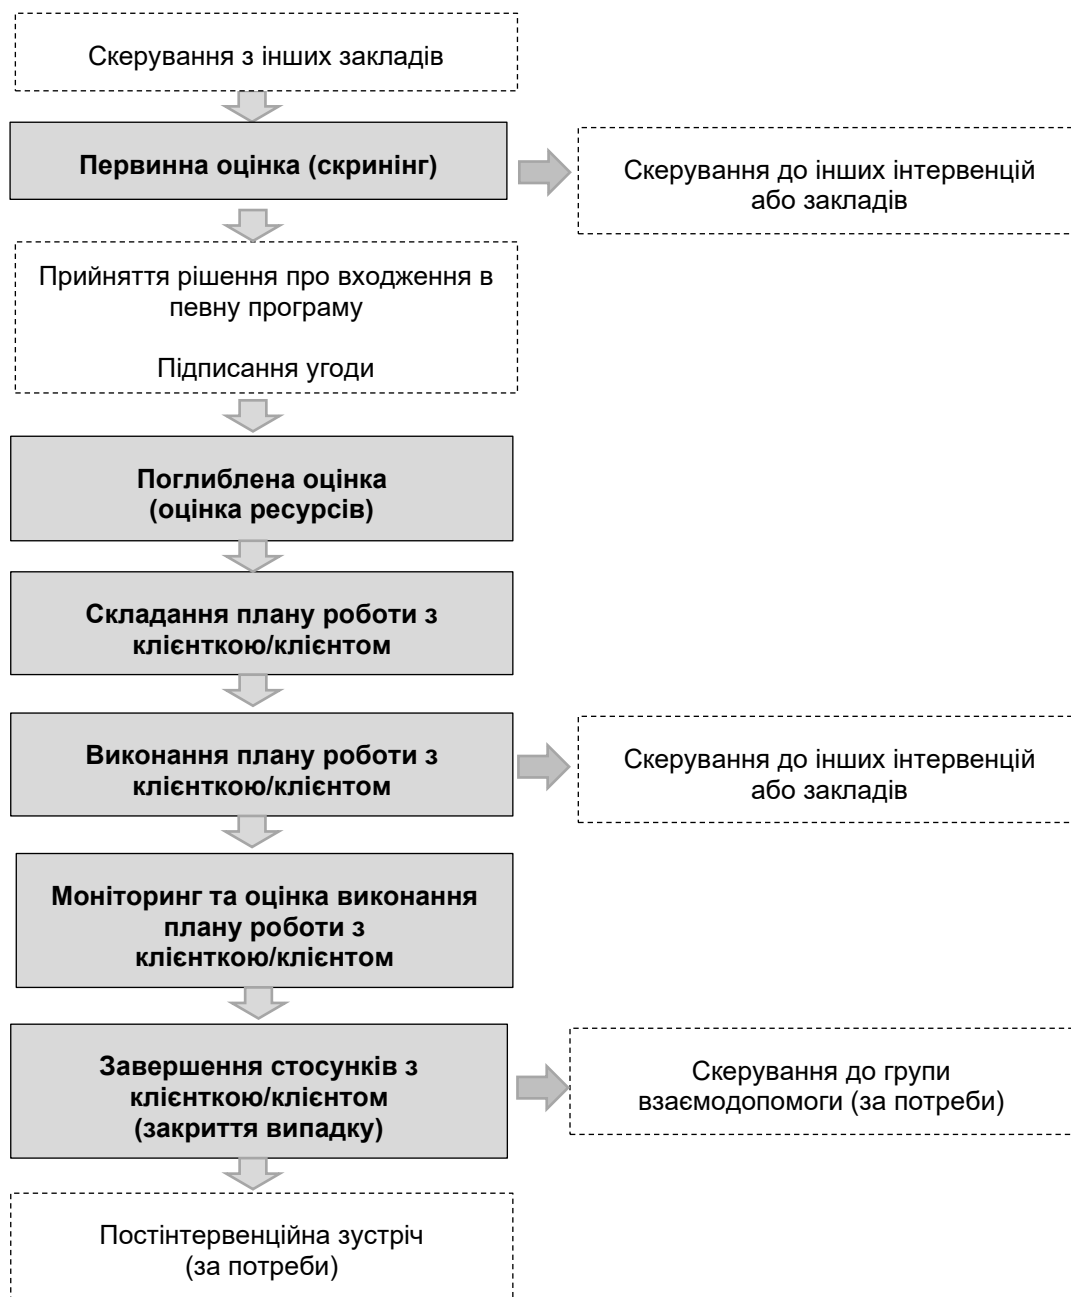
Скерування з інших закладів

**Первинна оцінка (скринінг)**

Скерування до інших інтервенцій або закладів

Прийняття рішення про входження в певну програму

Підписання угоди

**Поглиблена оцінка (оцінка ресурсів)**

**Складання плану роботи з клієнткою/клієнтом**

**Виконання плану роботи з клієнткою/клієнтом**

Скерування до інших інтервенцій або закладів

**Моніторинг та оцінка виконання плану роботи з клієнткою/клієнтом**

**Завершення стосунків з клієнткою/клієнтом (закриття випадку)**

Скерування до групи взаємодопомоги (за потреби)

Постінтервенційна зустріч (за потреби)